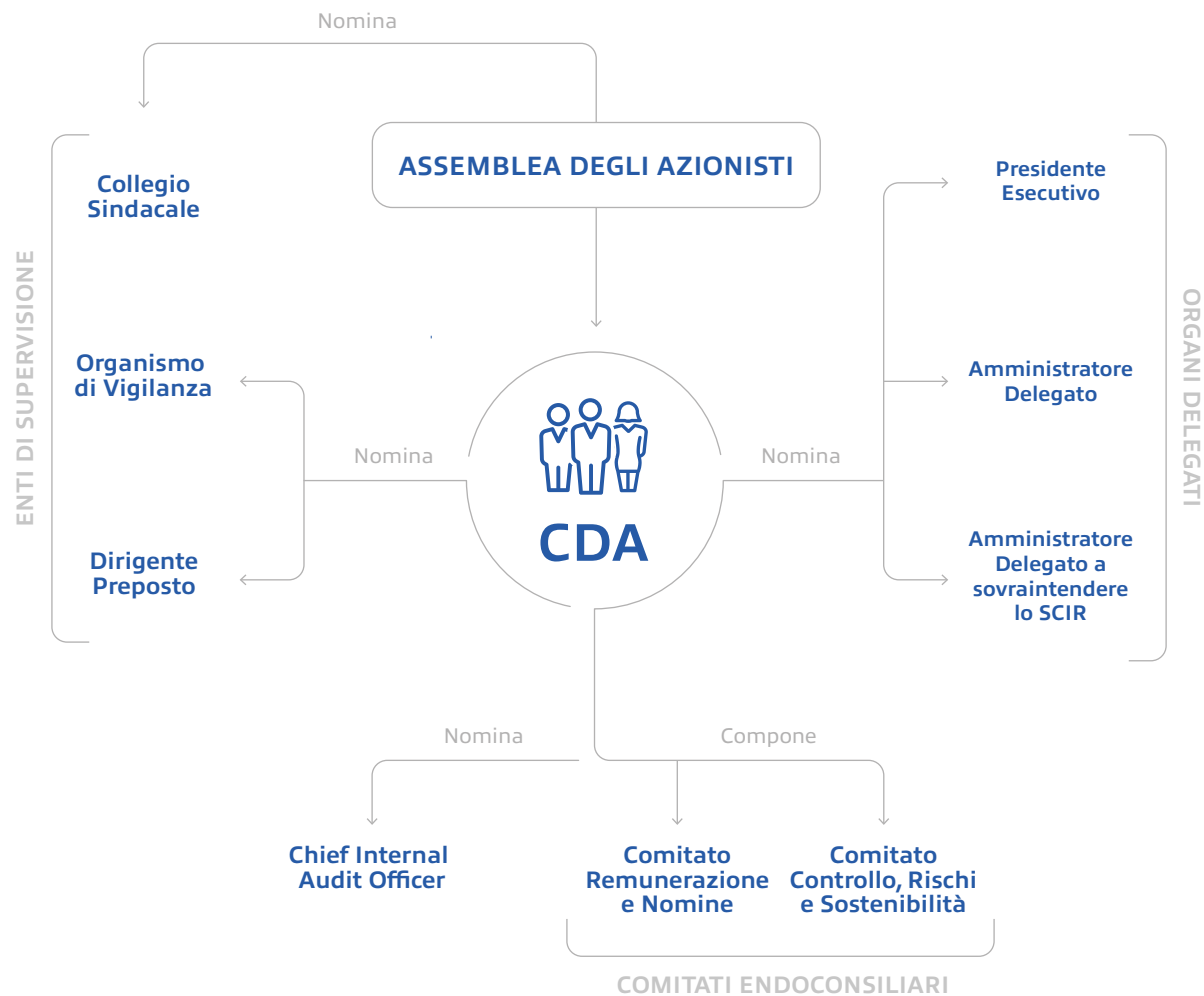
Nomina

ASSEMBLEA DEGLI AZIONISTI

ENTI DI SUPERVISIONE

Collegio Sindacale

Organismo di Vigilanza

Dirigente Preposto

Nomina

CDA

Nomina

ORGANI DELEGATI

Presidente Esecutivo

Amministratore Delegato

Amministratore Delegato a sovraintendere lo SCIR

Nomina

Compone

Chief Internal Audit Officer

Comitato Remunerazione e Nomine

Comitato Controllo, Rischi e Sostenibilità

COMITATI ENDOCONSILIARI